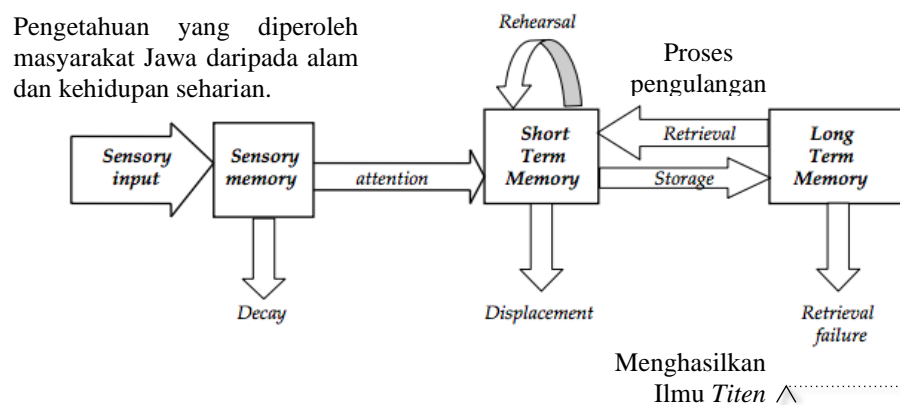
Pengetahuan yang diperoleh masyarakat Jawa daripada alam dan kehidupan seharian.

Rehearsal

Proses pengulangan

Sensory input

Sensory memory

attention

Short Term Memory

Retrieval

Storage

Long Term Memory

Decay

Displacement

Retrieval failure

Menghasilkan Ilmu *Titen*